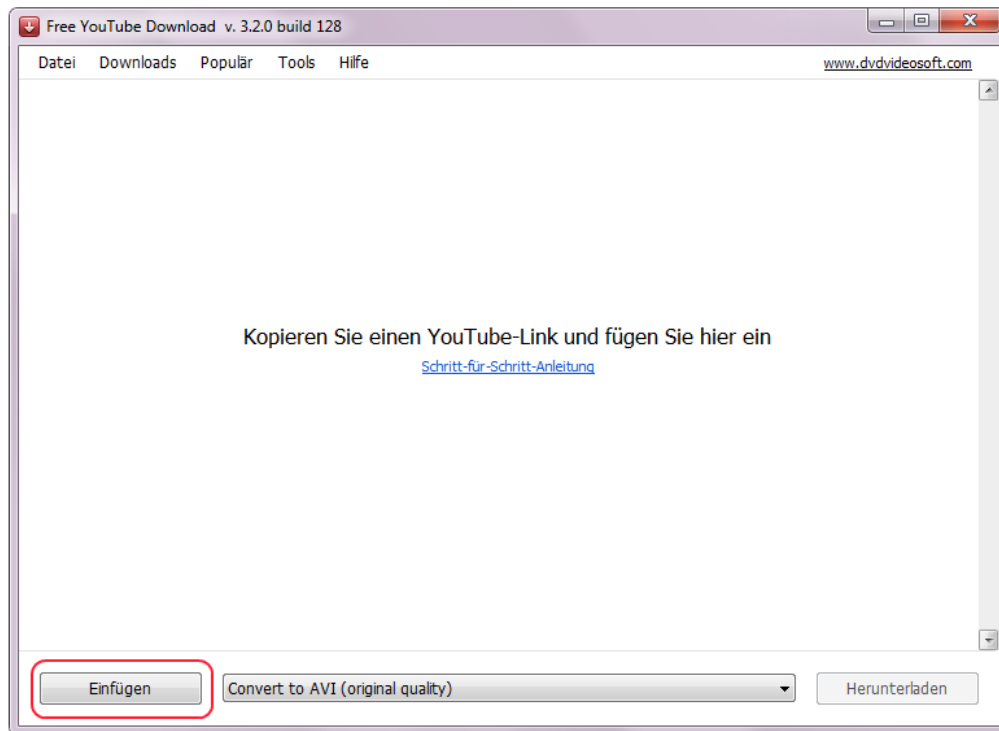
Free YouTube Download v. 3.2.0 build 128

Datei Downloads Populär Tools Hilfe www.dvdvideosoft.com

Kopieren Sie einen YouTube-Link und fügen Sie hier ein

Schritt-für-Schritt-Anleitung

Einfügen

Convert to AVI (original quality)

Herunterladen